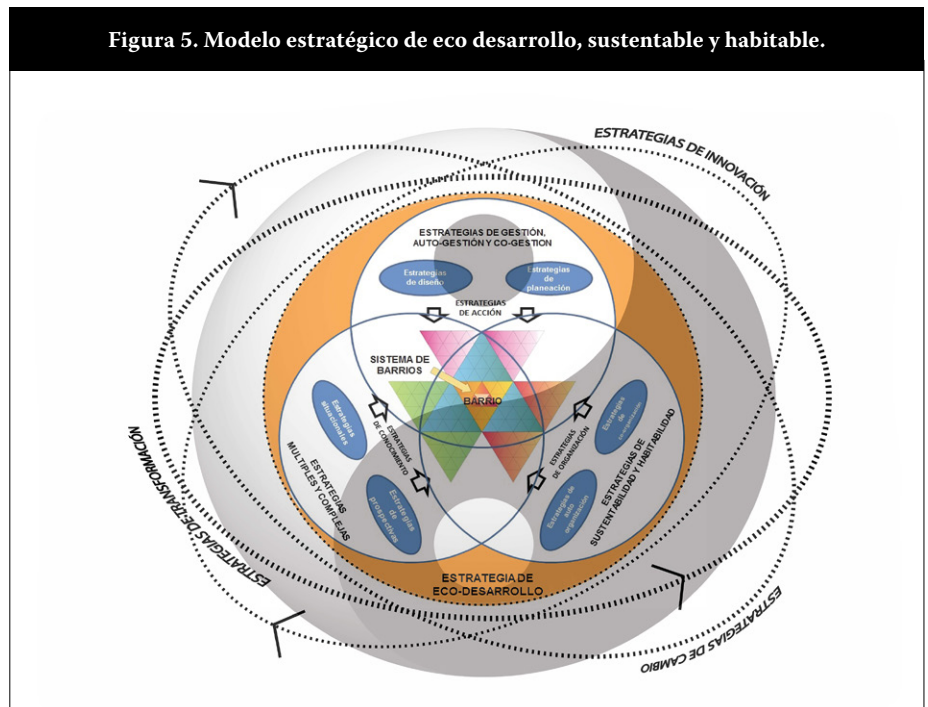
Figura 5. Modelo estratégico de eco desarrollo, sustentable y habitable.

ESTRATEGIAS DE INNOVACIÓN

ESTRATEGIAS DE GESTIÓN, AUTO-GESTIÓN Y CO-GESTIÓN

Estrategias de diseño

Estrategias de planeación

ESTRATEGIAS DE ACCIÓN

SISTEMA DE BARRIOS

BARRIO

Estrategias situacionales

ESTRATEGIAS DE CONOCIMIENTO

Estrategias de organización

Estrategias de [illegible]

ESTRATEGIAS DE SUSTENTABILIDAD Y HABITABILIDAD

ESTRATEGIAS MÚLTIPLES Y COMPLEJAS

Estrategias de prospectivas

Estrategias de auto organización

ESTRATEGIA DE ECO-DESARROLLO

ESTRATEGIAS DE TRANSFORMACIÓN

ESTRATEGIAS DE CAMBIO